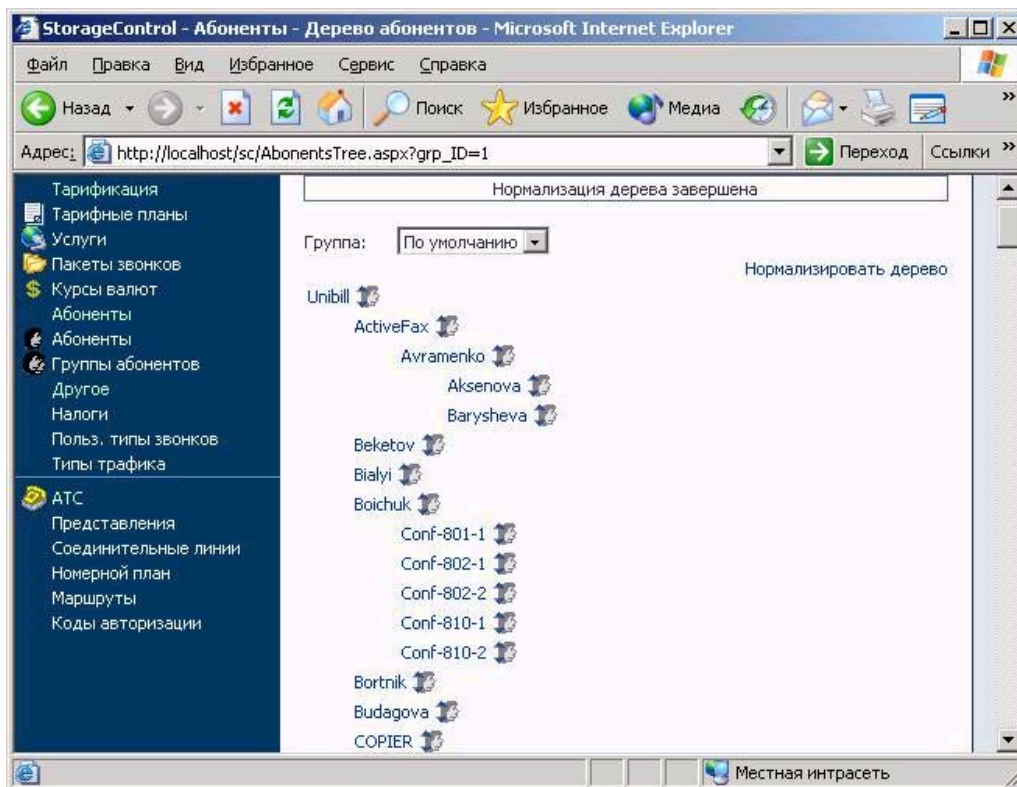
StorageControl - Абоненты - Дерево абонентов - Microsoft Internet Explorer

Файл Правка Вид Избранное Сервис Справка

Назад Поиск Избранное Медиа

Адрес: http://localhost/sc/AbonentsTree.aspx?grp_ID=1 Переход Ссылки

Тарификация
Тарифные планы
Услуги
Пакеты звонков
Курсы валют
Абоненты
Абоненты
Группы абонентов
Другое
Налоги
Польз. типы звонков
Типы трафика
АТС
Представления
Соединительные линии
Номерной план
Маршруты
Коды авторизации

Нормализация дерева завершена

Группа: По умолчанию

Нормализировать дерево

Unibill
ActiveFax
Avramenko
Aksenova
Barysheva
Beketov
Bialyi
Boichuk
Conf-801-1
Conf-802-1
Conf-802-2
Conf-810-1
Conf-810-2
Bortnik
Budagova
COPIER

Местная интрасеть